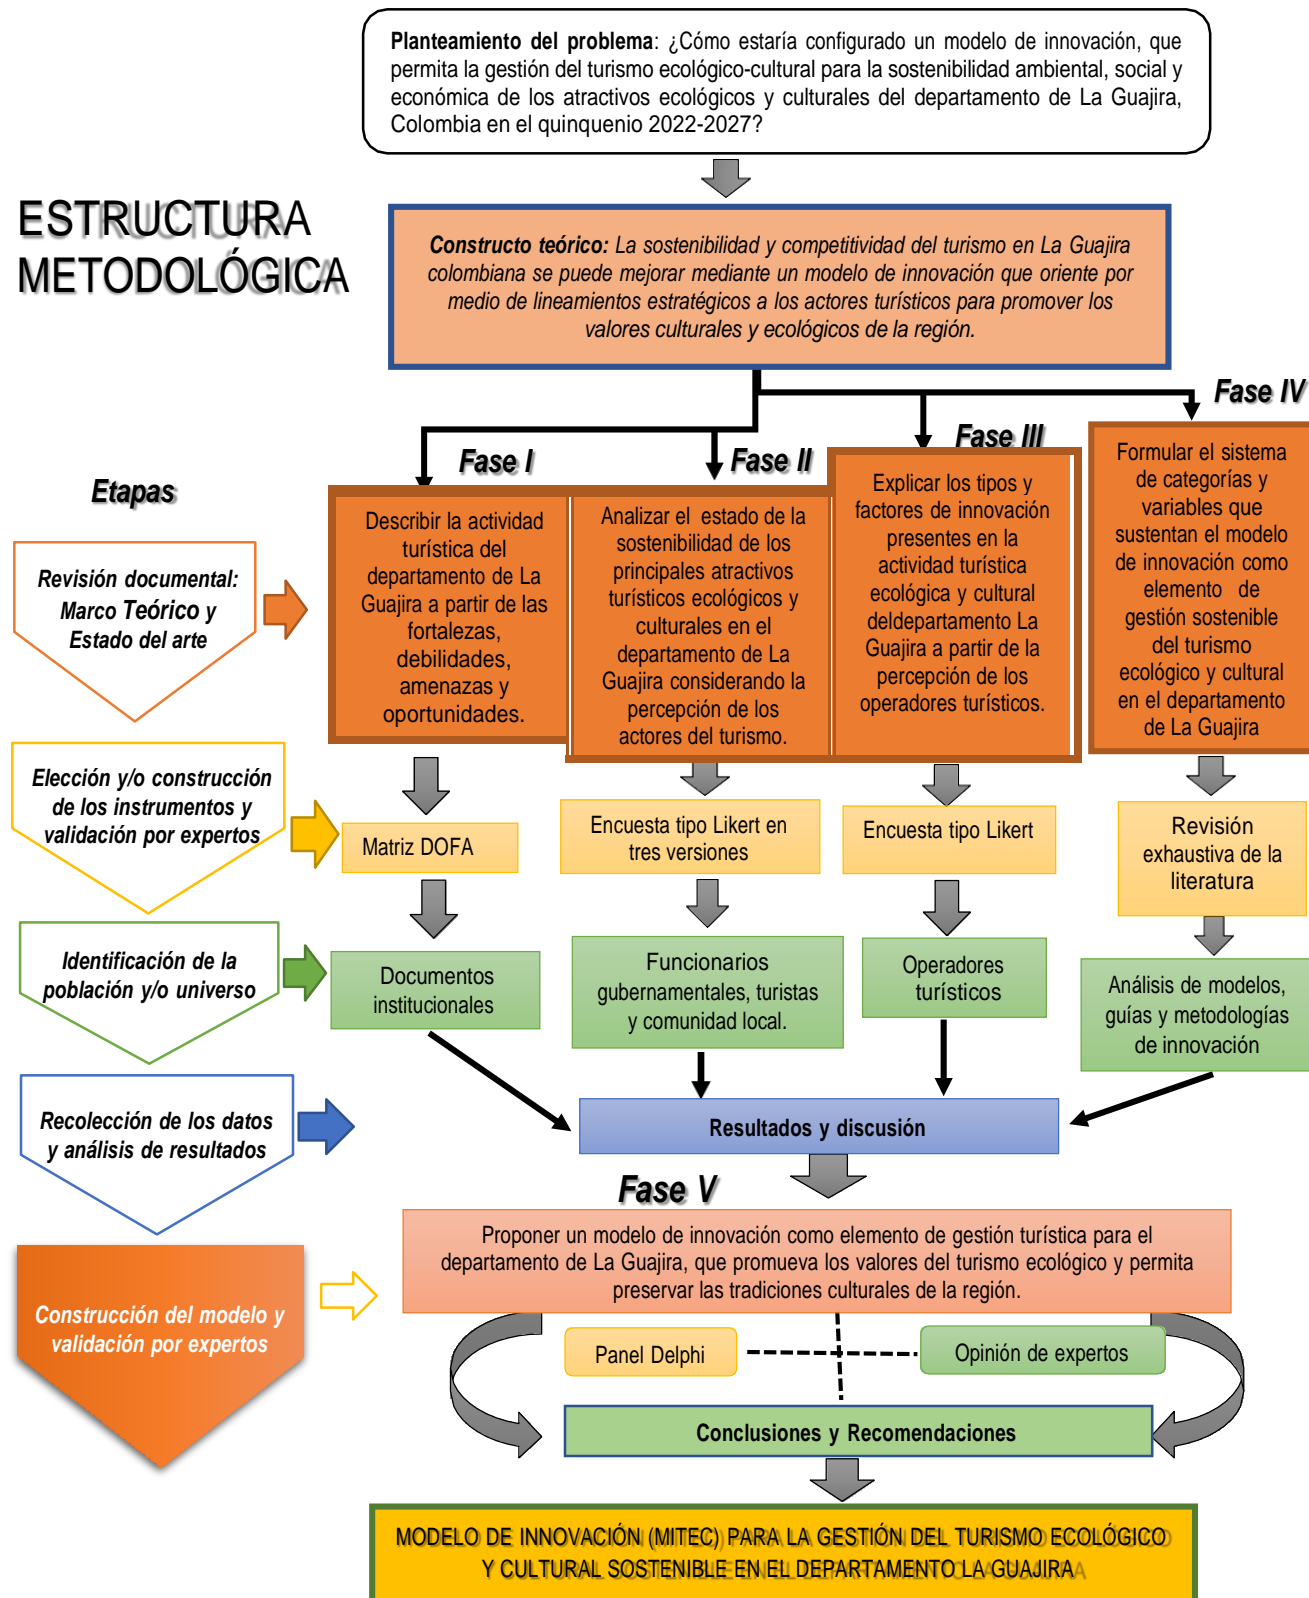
**Planteamiento del problema**: ¿Cómo estaría configurado un modelo de innovación, que permita la gestión del turismo ecológico-cultural para la sostenibilidad ambiental, social y económica de los atractivos ecológicos y culturales del departamento de La Guajira, Colombia en el quinquenio 2022-2027?

ESTRUCTURA METODOLÓGICA

**Constructo teórico:** La sostenibilidad y competitividad del turismo en La Guajira colombiana se puede mejorar mediante un modelo de innovación que oriente por medio de lineamientos estratégicos a los actores turísticos para promover los valores culturales y ecológicos de la región.

Etapas

Fase I

Fase II

Fase III

Fase IV

Revisión documental: Marco Teórico y Estado del arte

Describir la actividad turística del departamento de La Guajira a partir de las fortalezas, debilidades, amenazas y oportunidades.

Analizar el estado de la sostenibilidad de los principales atractivos turísticos ecológicos y culturales en el departamento de La Guajira considerando la percepción de los actores del turismo.

Explicar los tipos y factores de innovación presentes en la actividad turística ecológica y cultural deldepartamento La Guajira a partir de la percepción de los operadores turísticos.

Formular el sistema de categorías y variables que sustentan el modelo de innovación como elemento de gestión sostenible del turismo ecológico y cultural en el departamento de La Guajira

Elección y/o construcción de los instrumentos y validación por expertos

Matriz DOFA

Encuesta tipo Likert en tres versiones

Encuesta tipo Likert

Revisión exhaustiva de la literatura

Identificación de la población y/o universo

Documentos institucionales

Funcionarios gubernamentales, turistas y comunidad local.

Operadores turísticos

Análisis de modelos, guías y metodologías de innovación

Recolección de los datos y análisis de resultados

Resultados y discusión

Fase V

Construcción del modelo y validación por expertos

Proponer un modelo de innovación como elemento de gestión turística para el departamento de La Guajira, que promueva los valores del turismo ecológico y permita preservar las tradiciones culturales de la región.

Panel Delphi

Opinión de expertos

Conclusiones y Recomendaciones

MODELO DE INNOVACIÓN (MITEC) PARA LA GESTIÓN DEL TURISMO ECOLÓGICO Y CULTURAL SOSTENIBLE EN EL DEPARTAMENTO LA GUAJIRA